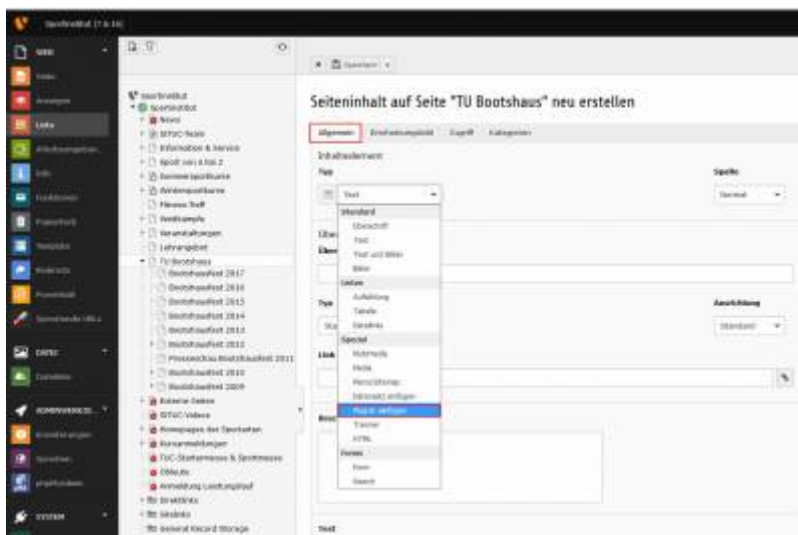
Sportinstitut [7.6.16]

WEB
Seite
Anzeigen
Liste
Arbeitsumgebungen
Info
Funktionen
Papierkorb
Vorlagen
Redirects
Formulare
Sprachende URLs

DATEI
Dateiliste

ADMINWERKZEUGE
Einstellungen
Sprachen
Importieren

SYSTEM

Sportinstitut
Sportinstitut
News
STUC-Team
Information & Service
Sport von A bis Z
Sommersportkurse
Wintersportkurse
Fitness-Treff
Sportangebote
Veranstaltungen
Lehrangebot
TU Bootshaus
Bootshausfest 2017
Bootshausfest 2016
Bootshausfest 2015
Bootshausfest 2014
Bootshausfest 2013
Bootshausfest 2012
Pressebericht Bootshausfest 2011
Bootshausfest 2010
Bootshausfest 2009
Externe Seiten
STUC-Videos
Homepage des Sportarten
Kursanmeldungen
TUC-Stadtmeisterschaften & Sportmesse
OMeJo
Anmeldung Laufwettbewerb
Direktlinks
Sitelinks
General Record Storage

Seiteninhalt auf Seite "TU Bootshaus" neu erstellen

Allgemein | Erscheinungsbild | Zugriff | Kategorien

Inhaltselement
Typ
Text
Spalte
Normal

Standard
Überschrift
Text
Text und Bilder
Bilder
Listen
Aufzählung
Tabelle
Dateilinks
Spezial
Multimedia
Media
Menü/Sitemap
Datensatz einfügen
Plugin einfügen
Trenner
HTML
Formulare
Form
Search

Ausrichtung
Standard

Text